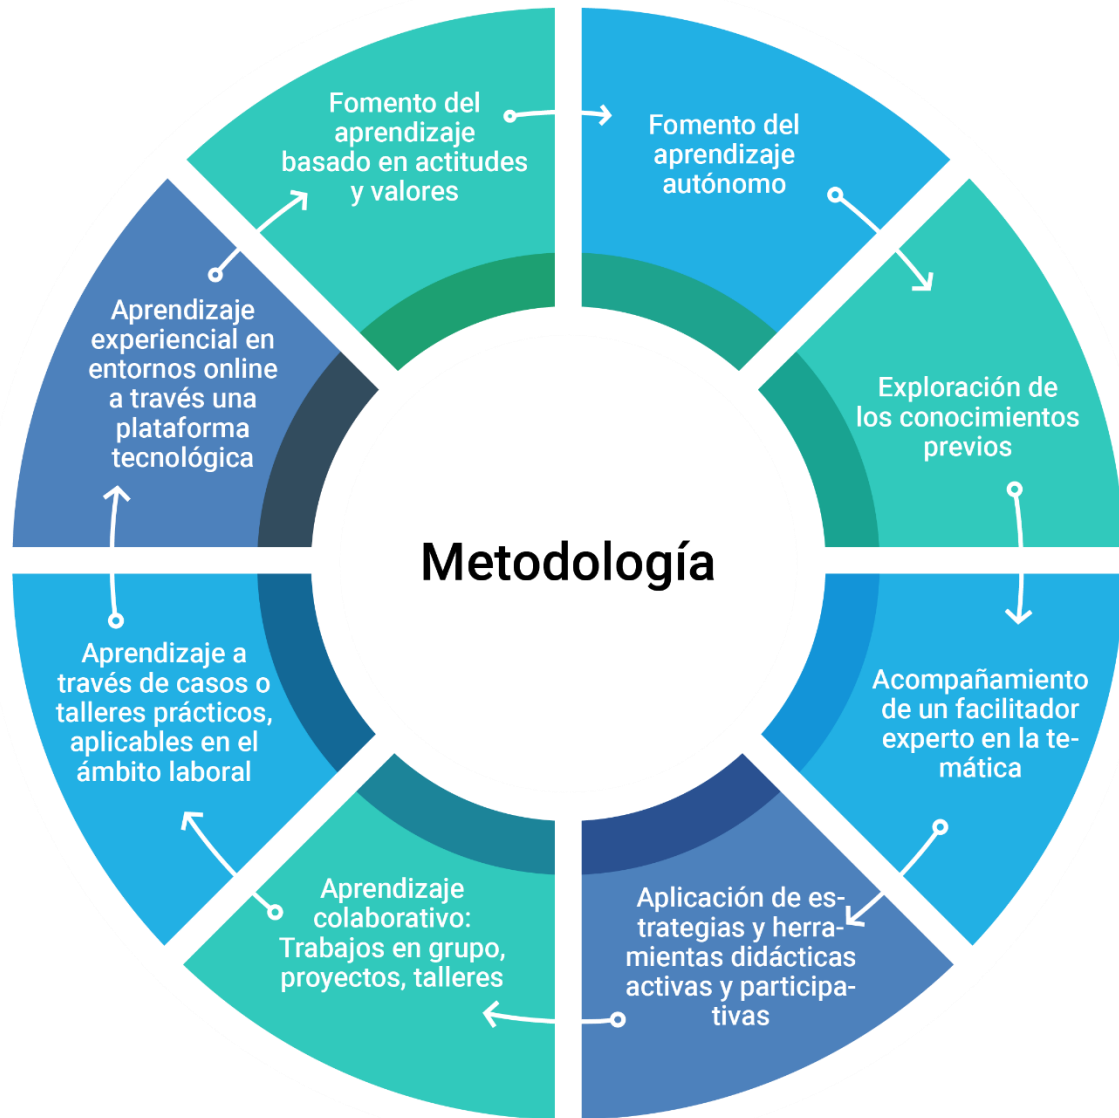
Metodología

Fomento del aprendizaje basado en actitudes y valores

Fomento del aprendizaje autónomo

Exploración de los conocimientos previos

Acompañamiento de un facilitador experto en la temática

Aplicación de estrategias y herramientas didácticas activas y participativas

Aprendizaje colaborativo: Trabajos en grupo, proyectos, talleres

Aprendizaje a través de casos o talleres prácticos, aplicables en el ámbito laboral

Aprendizaje experiencial en entornos online a través una plataforma tecnológica